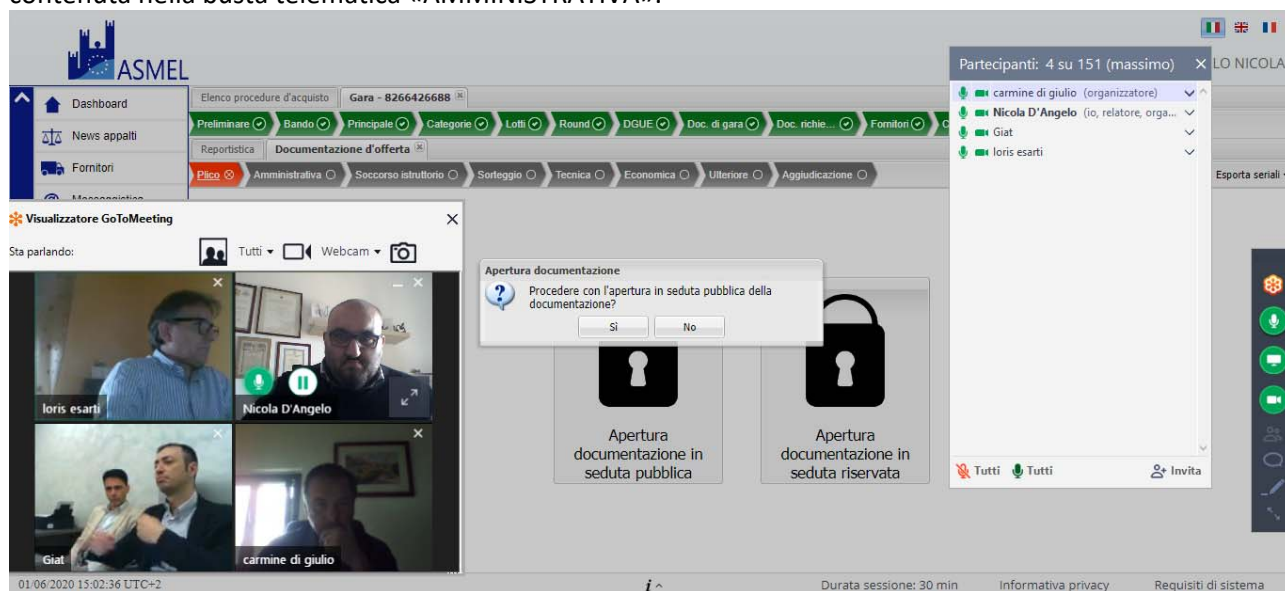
contenuta nella busta telematica «AMMINISTRATIVA».

ASMEL

Dashboard
News appalti
Fornitori

Elenco procedure d'acquisto
Gara - 8266426688

Preliminare
Bando
Principale
Categorie
Lotti
Round
DGUE
Doc. di gara
Doc. richie...
Fornitori

Reportistica
Documentazione d'offerta

Plico
Amministrativa
Soccorso istruttorio
Sorteggio
Tecnica
Economica
Ulteriore
Aggiudicazione

Esporta seriali

Visualizzatore GoToMeeting
Sta parlando:
Tutti
Webcam

loris esarti
Nicola D'Angelo
Giat
carmine di giulio

Apertura documentazione
Procedere con l'apertura in seduta pubblica della documentazione?
Sì
No

Apertura documentazione in seduta pubblica

Apertura documentazione in seduta riservata

Partecipanti: 4 su 151 (massimo)
LO NICOLA
carmine di giulio (organizzatore)
Nicola D'Angelo (io, relatore, orga...
Giat
loris esarti

Tutti
Tutti
Invita

01/06/2020 15:02:36 UTC+2
Durata sessione: 30 min
Informativa privacy
Requisiti di sistema